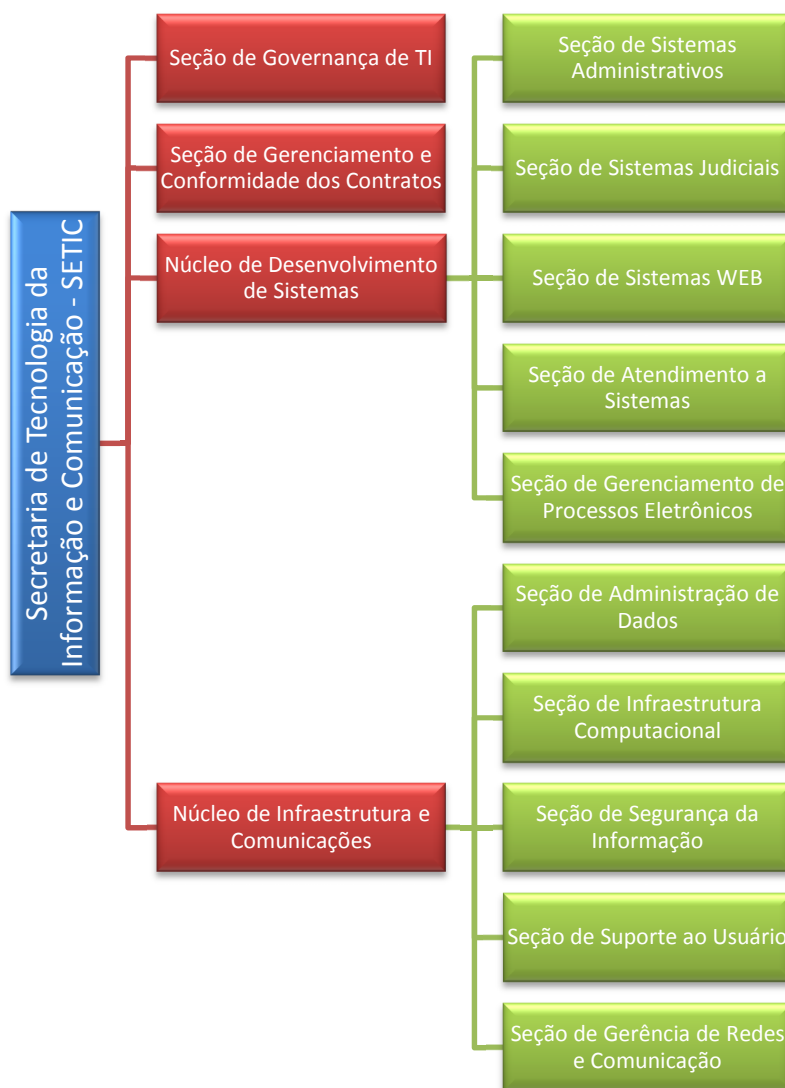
Secretaria de Tecnologia da Informação e Comunicação - SETIC

Seção de Governança de TI

Seção de Gerenciamento e Conformidade dos Contratos

Núcleo de Desenvolvimento de Sistemas

Seção de Sistemas Administrativos

Seção de Sistemas Judiciais

Seção de Sistemas WEB

Seção de Atendimento a Sistemas

Seção de Gerenciamento de Processos Eletrônicos

Núcleo de Infraestrutura e Comunicações

Seção de Administração de Dados

Seção de Infraestrutura Computacional

Seção de Segurança da Informação

Seção de Suporte ao Usuário

Seção de Gerência de Redes e Comunicação